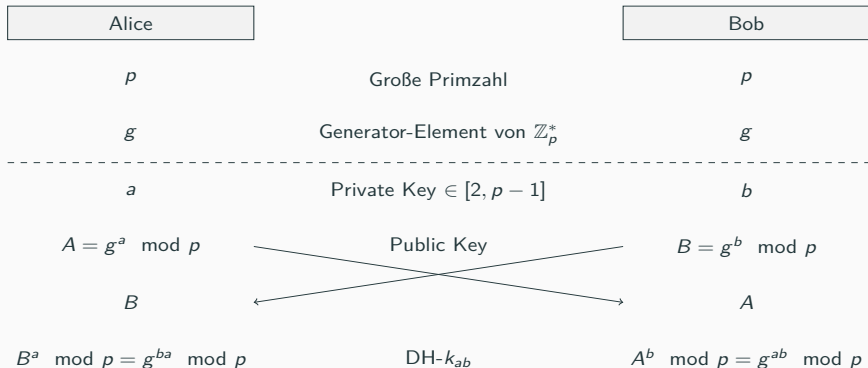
Alice

Bob

$p$

Große Primzahl

$p$

$g$

Generator-Element von $\mathbb{Z}_p^*$

$g$

$a$

Private Key $\in [2, p-1]$

$b$

$A = g^a \mod p$

Public Key

$B = g^b \mod p$

$B$

$A$

$B^a \mod p = g^{ba} \mod p$

DH-$k_{ab}$

$A^b \mod p = g^{ab} \mod p$